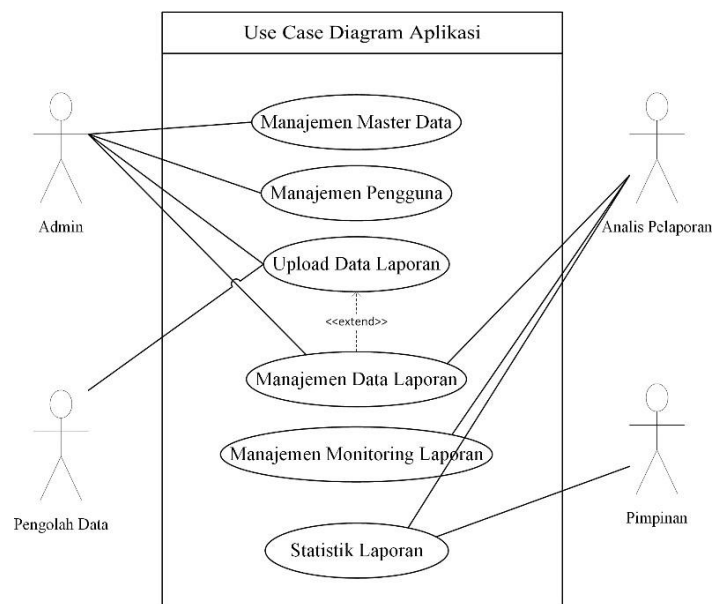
Use Case Diagram Aplikasi

Admin

Manajemen Master Data

Manajemen Pengguna

Analis Pelaporan

Upload Data Laporan

<<extend>>

Manajemen Data Laporan

Pengolah Data

Manajemen Monitoring Laporan

Pimpinan

Statistik Laporan